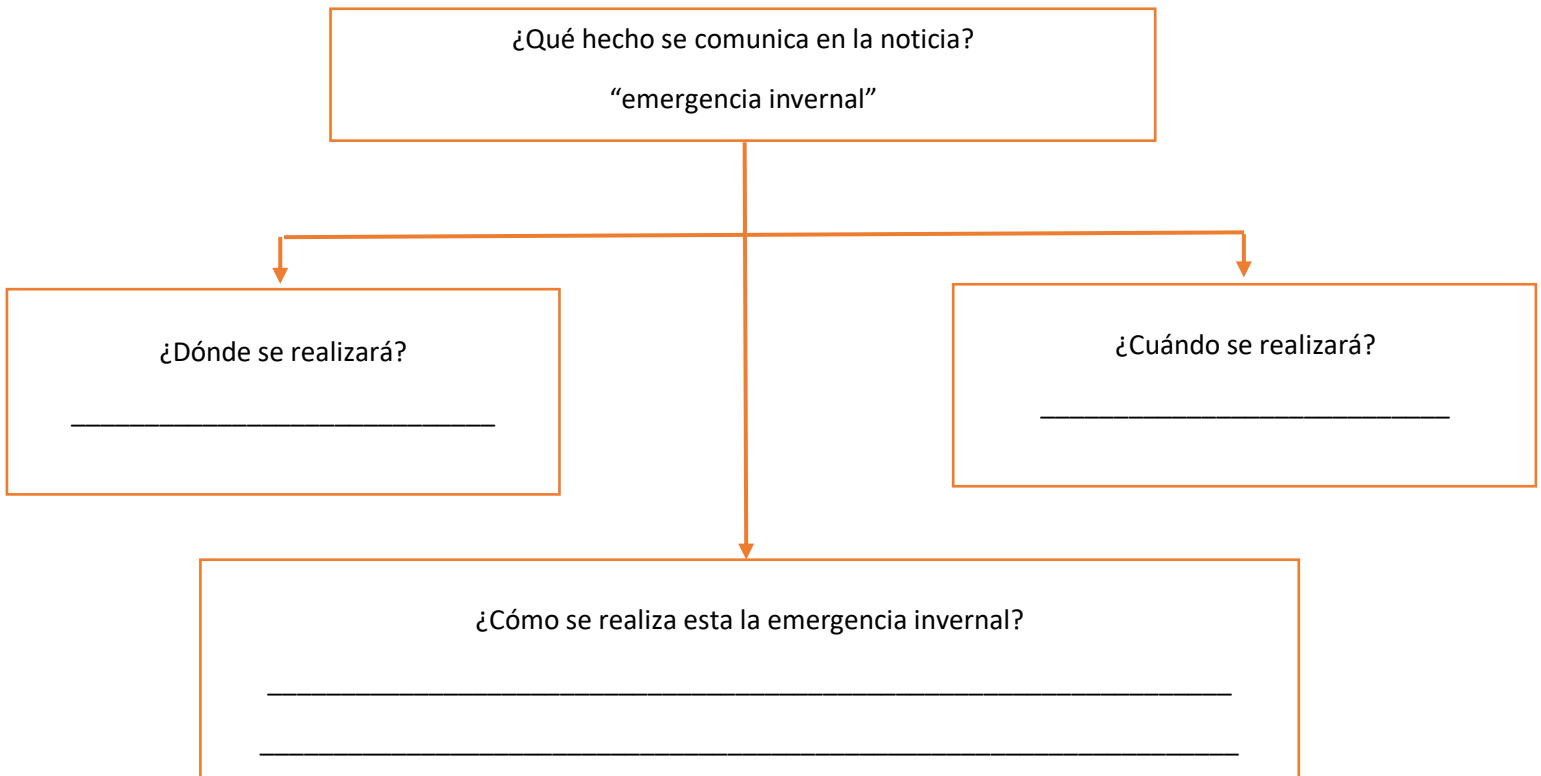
¿Qué hecho se comunica en la noticia?

“emergencia invernal”

¿Dónde se realizará?

______________________________

¿Cuándo se realizará?

_____________________________

¿Cómo se realiza esta la emergencia invernal?

_____________________________________________________________

_____________________________________________________________